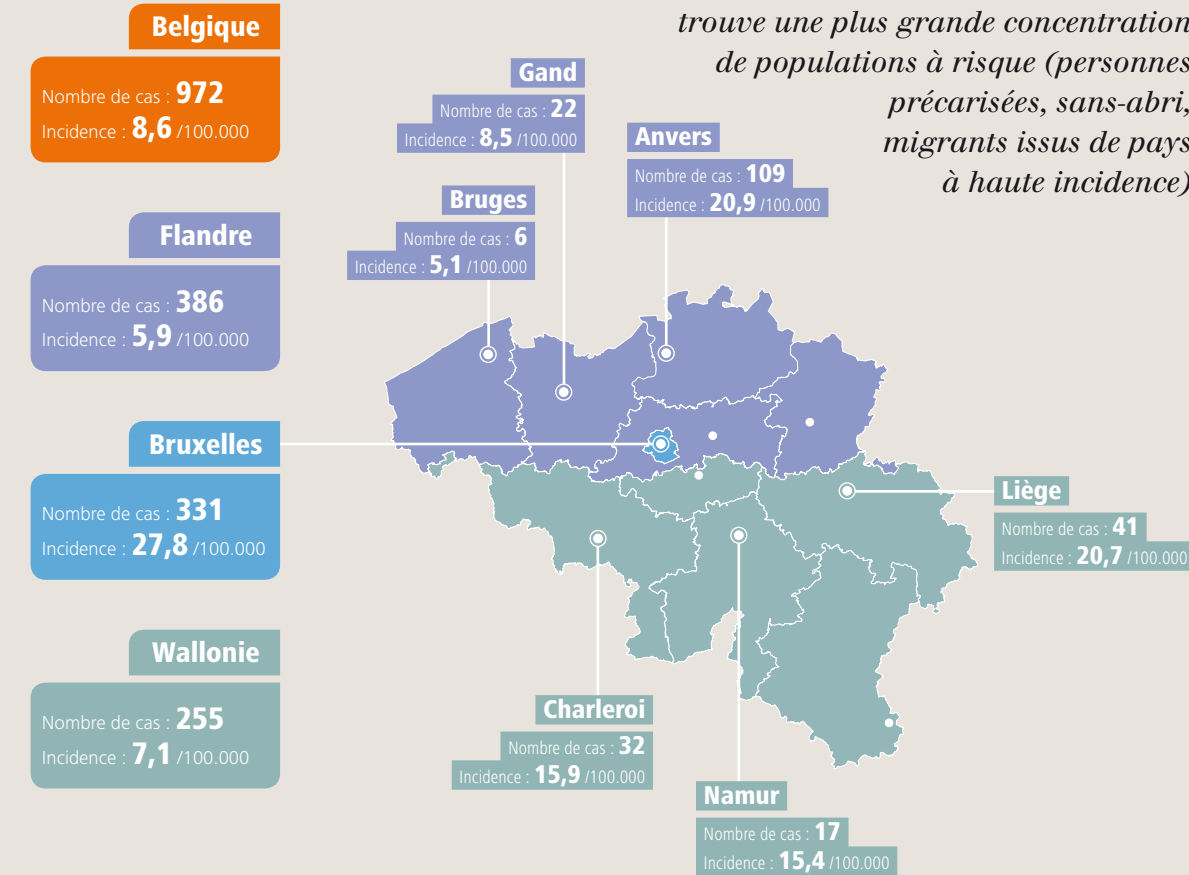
trouve une plus grande concentration de populations à risque (personnes précarisées, sans-abri, migrants issus de pays à haute incidence)

Belgique
Nombre de cas : 972
Incidence : 8,6 /100.000

Flandre
Nombre de cas : 386
Incidence : 5,9 /100.000

Bruxelles
Nombre de cas : 331
Incidence : 27,8 /100.000

Wallonie
Nombre de cas : 255
Incidence : 7,1 /100.000

Gand
Nombre de cas : 22
Incidence : 8,5 /100.000

Anvers
Nombre de cas : 109
Incidence : 20,9 /100.000

Bruges
Nombre de cas : 6
Incidence : 5,1 /100.000

Liège
Nombre de cas : 41
Incidence : 20,7 /100.000

Charleroi
Nombre de cas : 32
Incidence : 15,9 /100.000

Namur
Nombre de cas : 17
Incidence : 15,4 /100.000